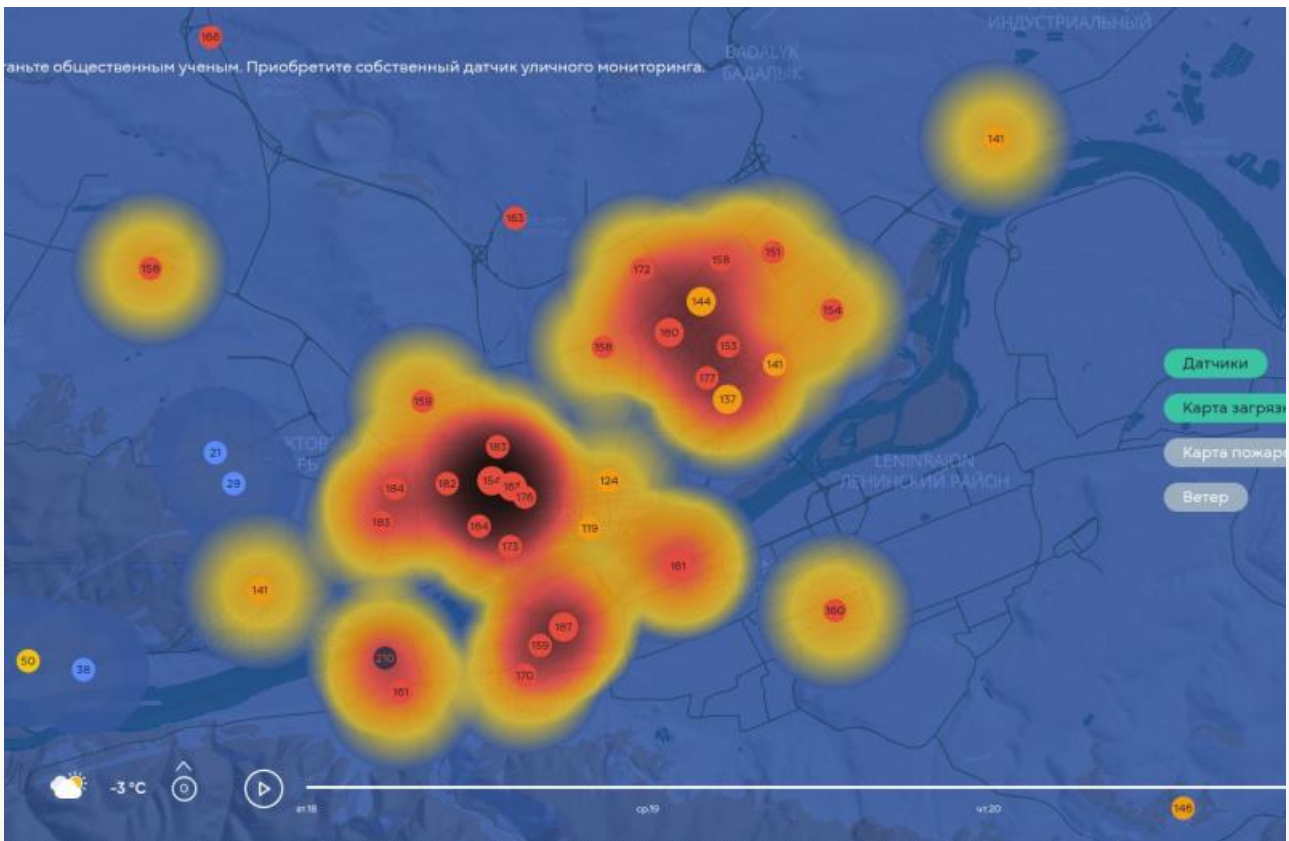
таньте общественным ученым. Приобретите собственный датчик уличного мониторинга.

ИНДУСТРИАЛЬНЫЙ
BADALYK
БАДАЛЫК
LENINRAJON
ЛЕНИНСКИЙ РАЙОН
КТОР
РЬ

166
141
163
156
172
158
151
144
154
160
158
153
141
177
137
159
183
21
29
184
182
154
167
176
124
183
184
173
119
161
141
160
167
159
230
170
161
50
38
146

Датчики
Карта загрязн
Карта пожаро
Ветер

-3 °C
вт.18
ср.19
чт.20